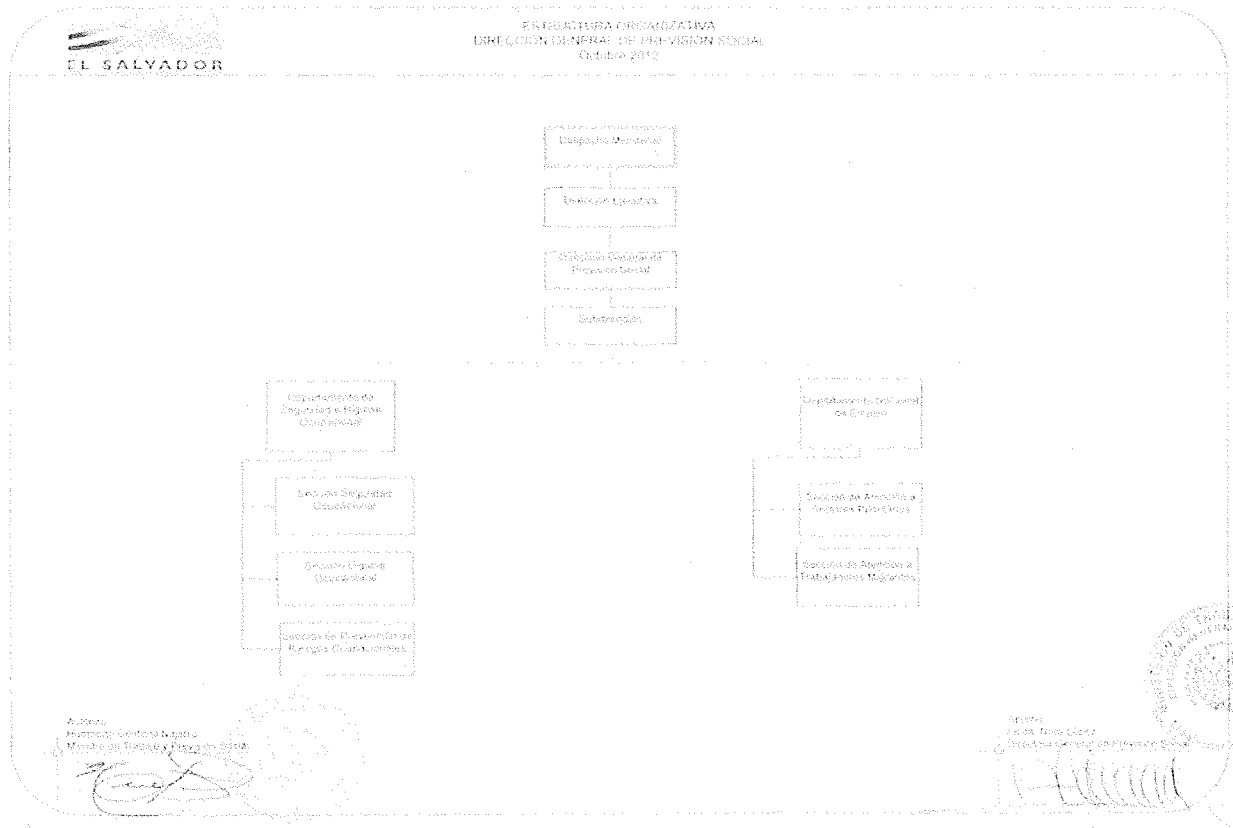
EL SALVADOR

ESTRUCTURA ORGANIZATIVA
DIRECCION GENERAL DE PREVISION SOCIAL
Octubre 2012

Despacho Ministerial

Dirección Ejecutiva

Dirección General de Previsión Social

Subdirección

Departamento de Seguridad e Higiene Ocupacional

Sección Seguridad Ocupacional

Sección Higiene Ocupacional

Sección de Prevención de Riesgos Ocupacionales

Departamento Nacional de Empleo

Sección de Atención a Usuarios Nacionales

Sección de Atención a Trabajadores Migrantes

Autoriza:
Humberto Centeno Najarro
Ministro de Trabajo y Previsión Social

Aprueba:
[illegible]
Directora General de Previsión Social